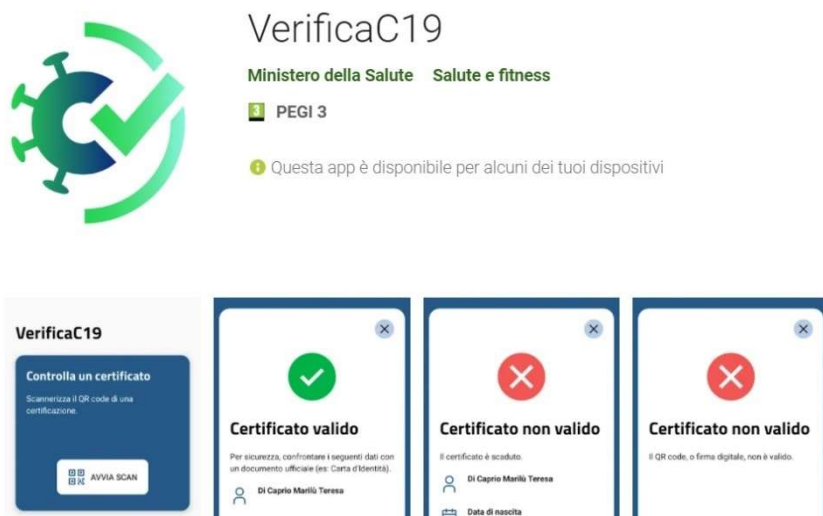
VerificaC19

Ministero della Salute Salute e fitness

3 PEGI 3

Questa app è disponibile per alcuni dei tuoi dispositivi

VerificaC19

Controlla un certificato

Scannerizza il QR code di una certificazione.

AVVIA SCAN

Certificato valido

Per sicurezza, confrontare i seguenti dati con un documento ufficiale (es: Carta d'Identità).

Di Caprio Marilù Teresa

Certificato non valido

Il certificato è scaduto.

Di Caprio Marilù Teresa

Data di nascita

Certificato non valido

Il QR code, o firma digitale, non è valido.